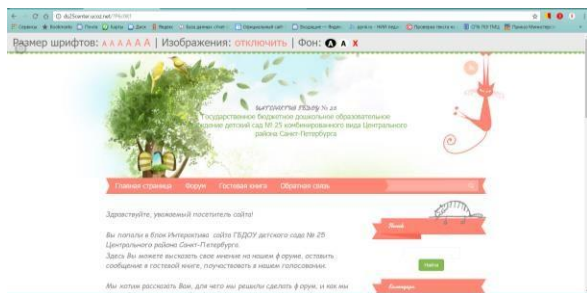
ds25center.ucoz.net/?RU9EY

Размер шрифтов: А А А А А А | Изображения: отключить | Фон: А А ✕

Государственное бюджетное дошкольное образовательное учреждение детский сад № 25 комбинированного вида Центрального района Санкт-Петербурга

Главная страница Форум Гостевая книга Обратная связь

Здравствуйте, уважаемый посетитель сайта!

Вы попали в блок Интерактива сайта ГБДОУ детского сада № 25 Центрального района Санкт-Петербурга.
Здесь Вы можете высказать свое мнение на нашем форуме, оставить сообщение в гостевой книге, поучаствовать в наших голосованиях.

Мы хотим рассказать Вам, для чего мы решили сделать форум, и как мы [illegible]

Поиск

Найти

Календарь